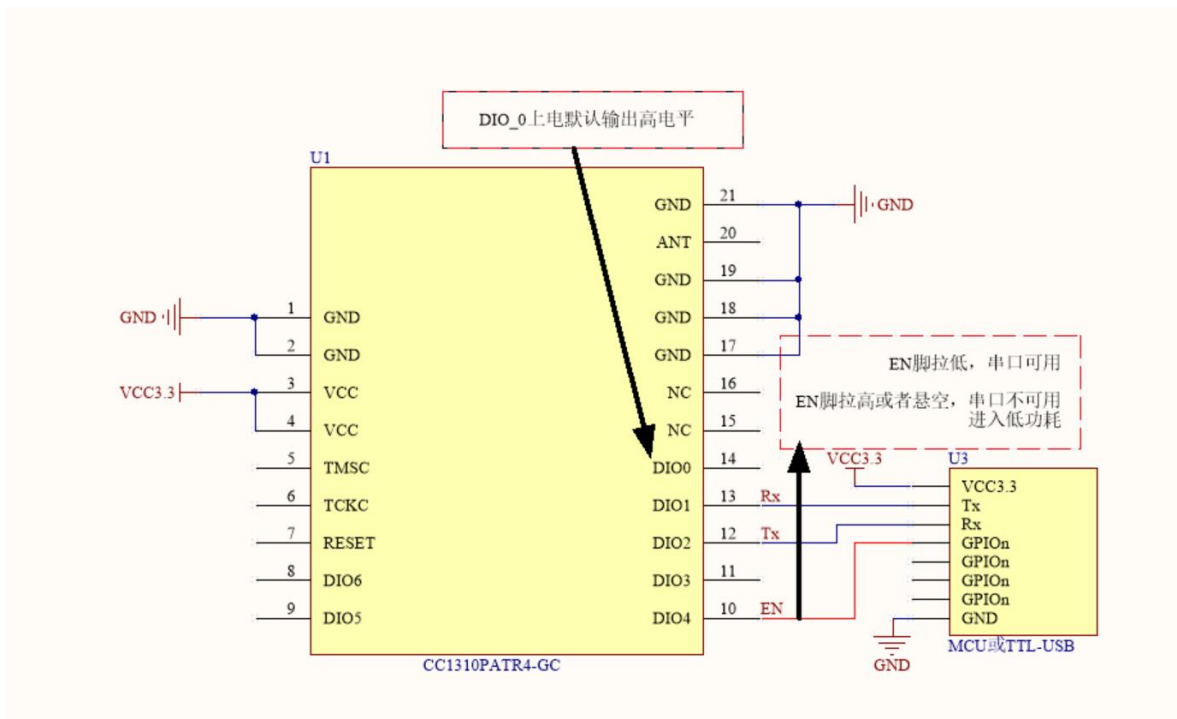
DIO_0上电默认输出高电平

U1

GND 1 GND
2 GND
VCC3.3 3 VCC
4 VCC
5 TMSC
6 TCKC
7 RESET
8 DIO6
9 DIO5

GND 21
ANT 20
GND 19
GND 18
GND 17
NC 16
NC 15
DIO0 14
DIO1 13 Rx
DIO2 12 Tx
DIO3 11
DIO4 10 EN

GND

CC1310PATR4-GC

EN脚拉低，串口可用

EN脚拉高或者悬空，串口不可用 进入低功耗

VCC3.3

U3

VCC3.3
Tx
Rx
GPIOn
GPIOn
GPIOn
GPIOn
GND

GND

MCU或TTL-USB